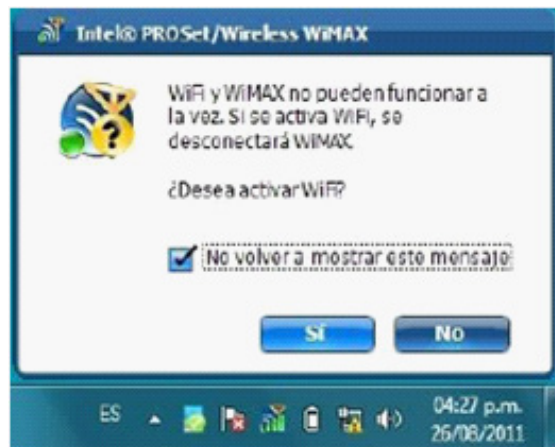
Intel® PROSet/Wireless WiMAX

WiFi y WiMAX no pueden funcionar a la vez. Si se activa WiFi, se desconectará WiMAX.

¿Desea activar WiFi?

No volver a mostrar este mensaje

Sí

No

ES

04:27 p.m.
26/08/2011